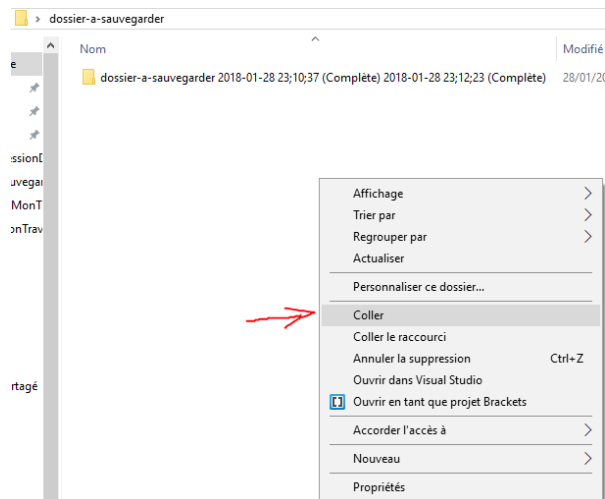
> dossier-a-sauvegarder

Nom

Modifié

dossier-a-sauvegarder 2018-01-28 23;10;37 (Complète) 2018-01-28 23;12;23 (Complète)

28/01/20

e

essionD

uvegai

MonT

onTrav

rtagé

Affichage

Trier par

Regrouper par

Actualiser

Personnaliser ce dossier...

Coller

Coller le raccourci

Annuler la suppression Ctrl+Z

Ouvrir dans Visual Studio

Ouvrir en tant que projet Brackets

Accorder l'accès à

Nouveau

Propriétés